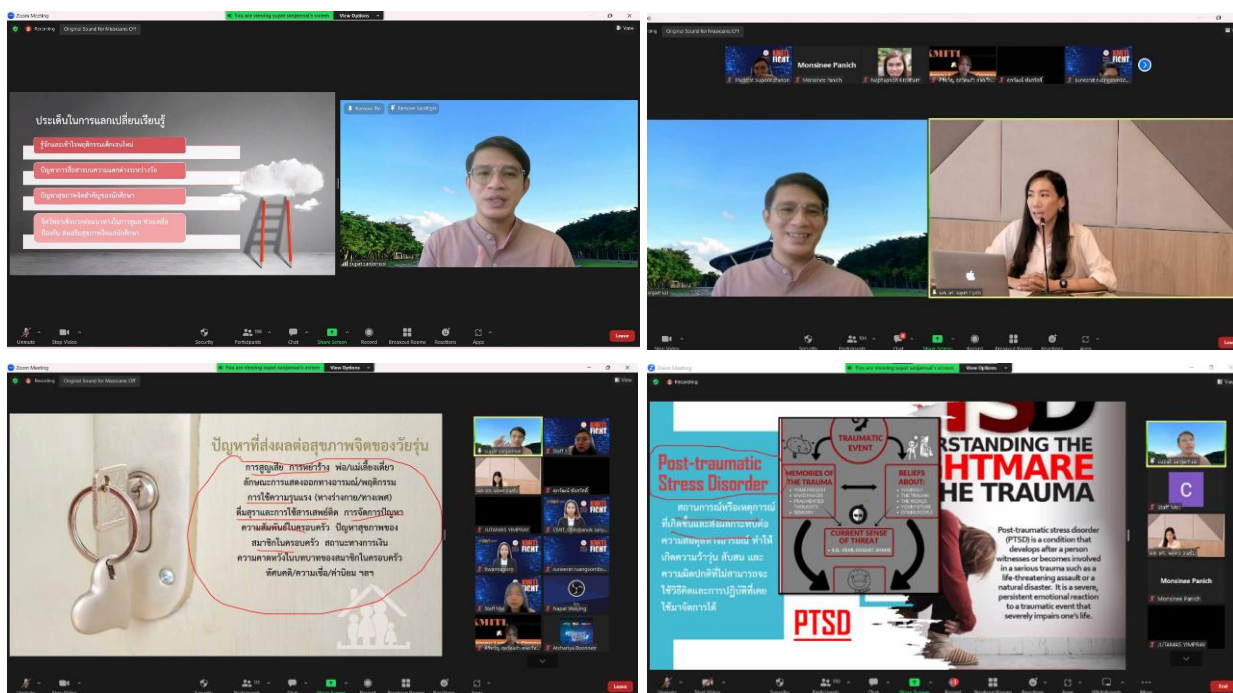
Zoom Meeting
You are viewing supat sanjamsai's screen
View Options
Recording
Original Sound for Musicians: Off

ประเด็นในการแลกเปลี่ยนเรียนรู้
รู้จักและเข้าใจพฤติกรรมเด็กเจนใหม่
ปัญหาการสื่อสารและความแตกต่างระหว่างวัย
ปัญหาสุขภาพจิตที่พบบ่อยของนักศึกษา
จิตวิทยาเชิงบวกต่อแนวทางในการดูแล ช่วยเหลือ ป้องกัน ส่งเสริมสุขภาพจิตนักศึกษา

Remove Pin
Remove Spotlight
supat sanjamsai

Unmute
Stop Video
Security
Participants
Chat
Share Screen
Record
Breakout Rooms
Reactions
Apps
Leave

Original Sound for Musicians: Off
View
Monsinee Panich
Monsinee Panich
KMITL FIGHT
supat sanjamsai
Stop Video
Security
Participants
Chat
Share Screen
Record
Breakout Rooms
Reactions
Apps
Leave

Zoom Meeting
You are viewing supat sanjamsai's screen
View Options
Recording
Original Sound for Musicians: Off
View

ปัญหาที่ส่งผลต่อสุขภาพจิตของวัยรุ่น
การสูญเสีย การหย่าร้าง พ่อ/แม่เลี้ยงเดี่ยว
ลักษณะการแสดงออกทางอารมณ์/พฤติกรรม
การใช้ความรุนแรง (ทางร่างกาย/ทางเพศ)
ดื่มสุราและการใช้สารเสพติด การจัดการปัญหา
ความสัมพันธ์ในครอบครัว ปัญหาสุขภาพของ
สมาชิกในครอบครัว สถานะทางการเงิน
ความคาดหวังในบทบาทของสมาชิกในครอบครัว
ทัศนคติ/ความเชื่อ/ค่านิยม ฯลฯ

supat sanjamsai
Staff 1
JUTARAS YIMPRAY
Staff
suravarat ruangsombu
Napat Wadying
Atcharlya Boonnetr
KMITL FIGHT
Unmute
Stop Video
Security
Participants
Chat
Share Screen
Record
Breakout Rooms
Reactions
Apps
Leave

Zoom Meeting
You are viewing supat sanjamsai's screen
View Options
Recording
View

Post-traumatic Stress Disorder
สถานการณ์หรือเหตุการณ์ที่เกิดขึ้นและส่งผลกระทบต่อความสมดุลทางอารมณ์ ทำให้เกิดความรู้สึก สับสน และความผิดปกติที่ไม่สามารถจะใช้วิธีคิดและการปฏิบัติที่เคยใช้มาจัดการได้

PTSD
TRAUMATIC EVENT
MEMORIES OF THE TRAUMA
BELIEFS ABOUT:
CURRENT SENSE OF THREAT
PTSD
PTSD
RSTANDING THE
HTMARE
HE TRAUMA

Post-traumatic stress disorder (PTSD) is a condition that develops after a person witnesses or becomes involved in a serious trauma such as a life-threatening assault or a natural disaster. It is a severe, persistent emotional reaction to a traumatic event that severely impairs one's life.

supat sanjamsai
C
Monsinee Panich
Monsinee Panich
JUTARAS YIMPRAY
Unmute
Start Video
Security
Participants
Chat
Share Screen
Record
Breakout Rooms
Reactions
Apps
Whiteboards
More
End